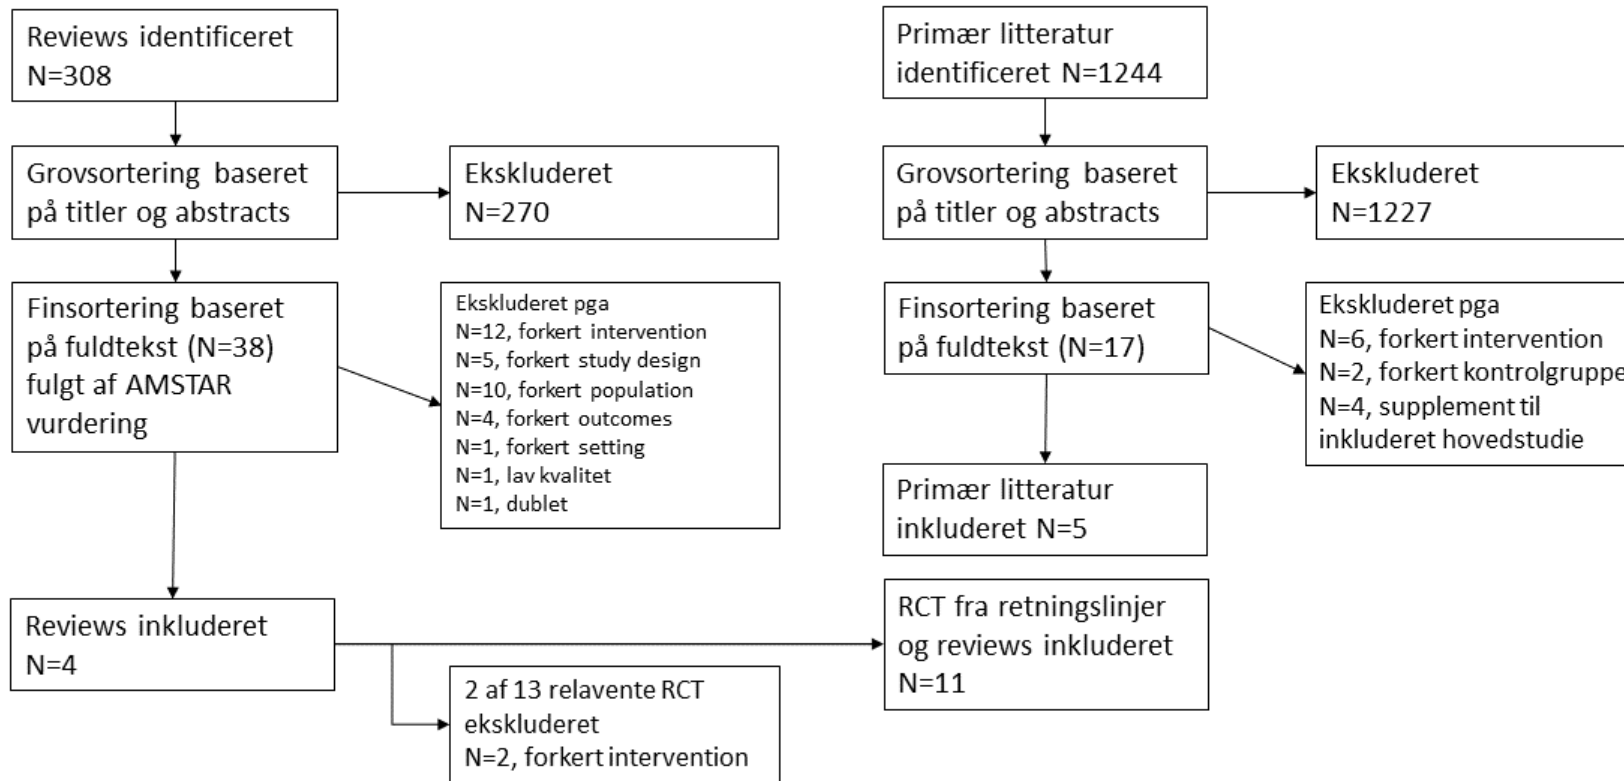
Reviews identificeret N=308

Grovsortering baseret på titler og abstracts

Ekskluderet N=270

Finsortering baseret på fuldtekst (N=38) fulgt af AMSTAR vurdering

Ekskluderet pga
N=12, forkert intervention
N=5, forkert study design
N=10, forkert population
N=4, forkert outcomes
N=1, forkert setting
N=1, lav kvalitet
N=1, dublet

Reviews inkluderet N=4

2 af 13 relavente RCT ekskluderet
N=2, forkert intervention

Primær litteratur identificeret N=1244

Grovsortering baseret på titler og abstracts

Ekskluderet N=1227

Finsortering baseret på fuldtekst (N=17)

Ekskluderet pga
N=6, forkert intervention
N=2, forkert kontrolgruppe
N=4, supplement til inkluderet hovedstudie

Primær litteratur inkluderet N=5

RCT fra retningslinjer og reviews inkluderet N=11